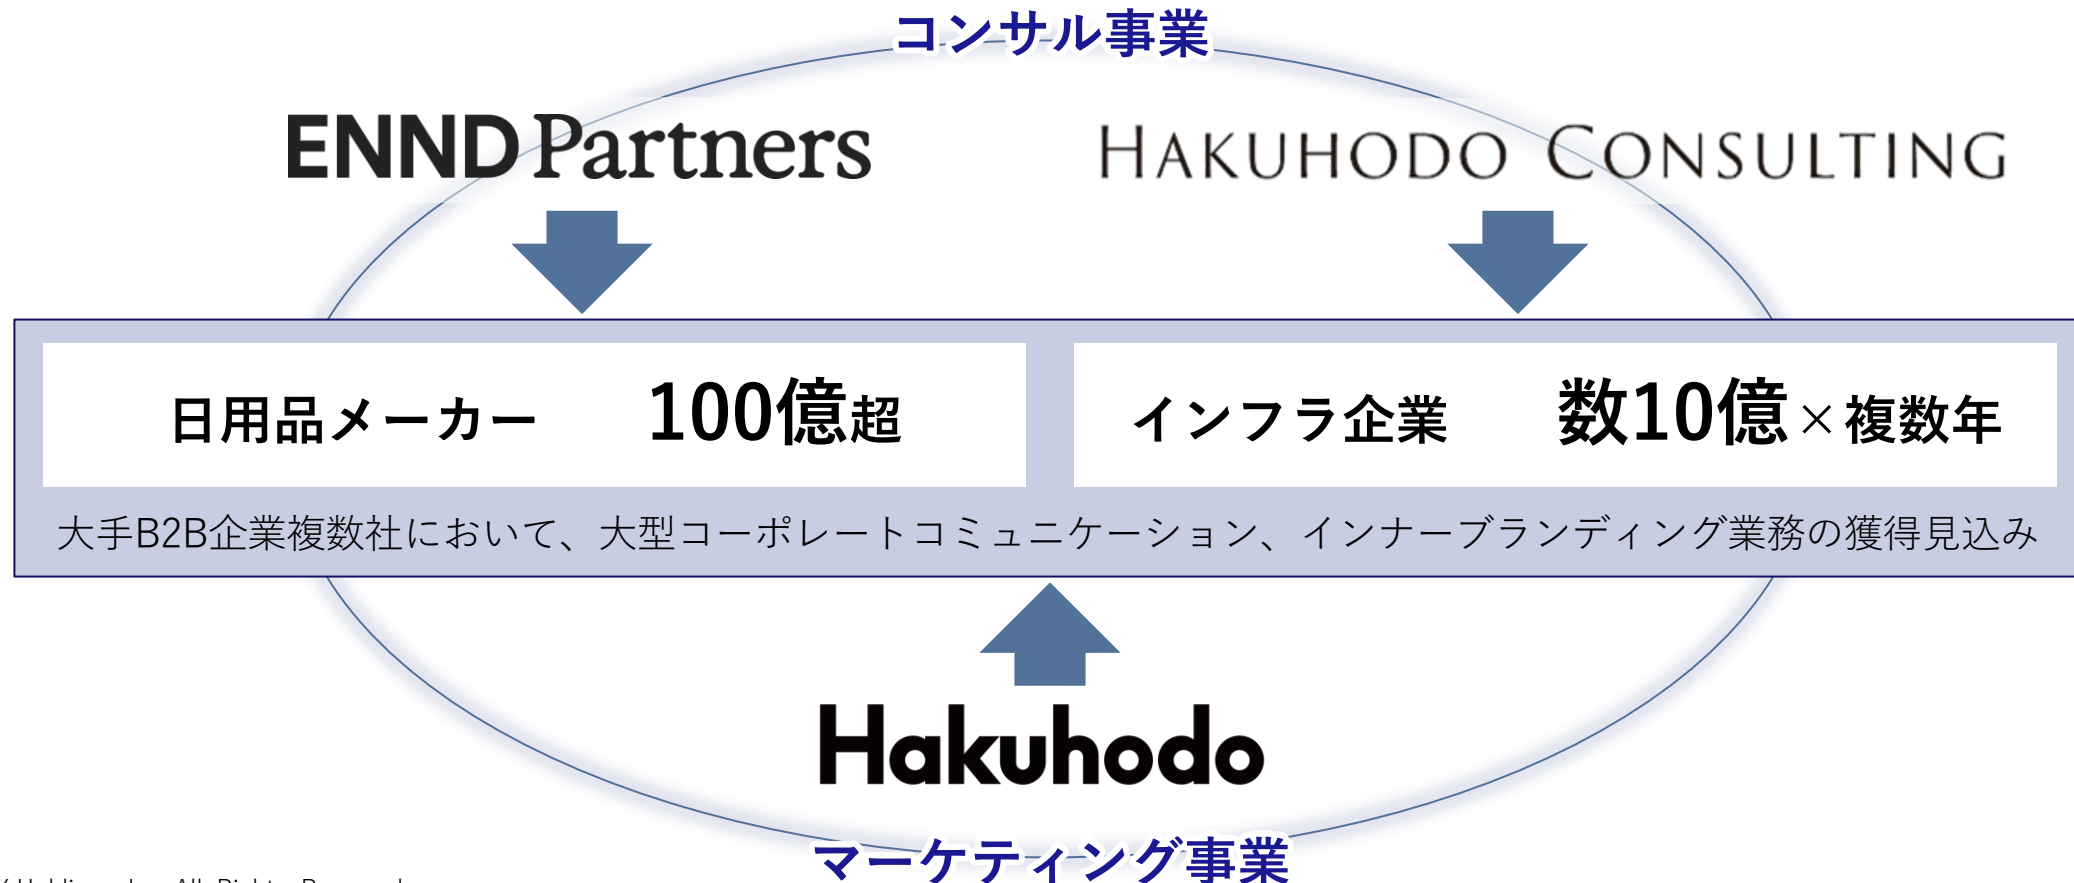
コンサル事業

ENND Partners

HAKUHODO CONSULTING

日用品メーカー　100億超

インフラ企業　数10億×複数年

大手B2B企業複数社において、大型コーポレートコミュニケーション、インナーブランディング業務の獲得見込み

Hakuhodo

マーケティング事業

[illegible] Holdings Inc. All Rights Reserved.